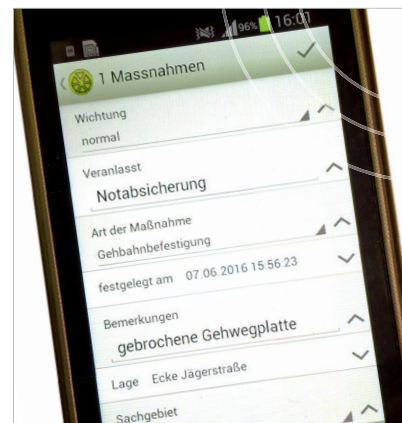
96% 16:01

1 Massnahmen

Wichtung
normal

Veranlasst
Notabsicherung

Art der Maßnahme
Gehbahnbefestigung

festgelegt am 07.06.2016 15:56:23

Bemerkungen
gebrochene Gehwegplatte

Lage Ecke Jägerstraße

Sachgebiet